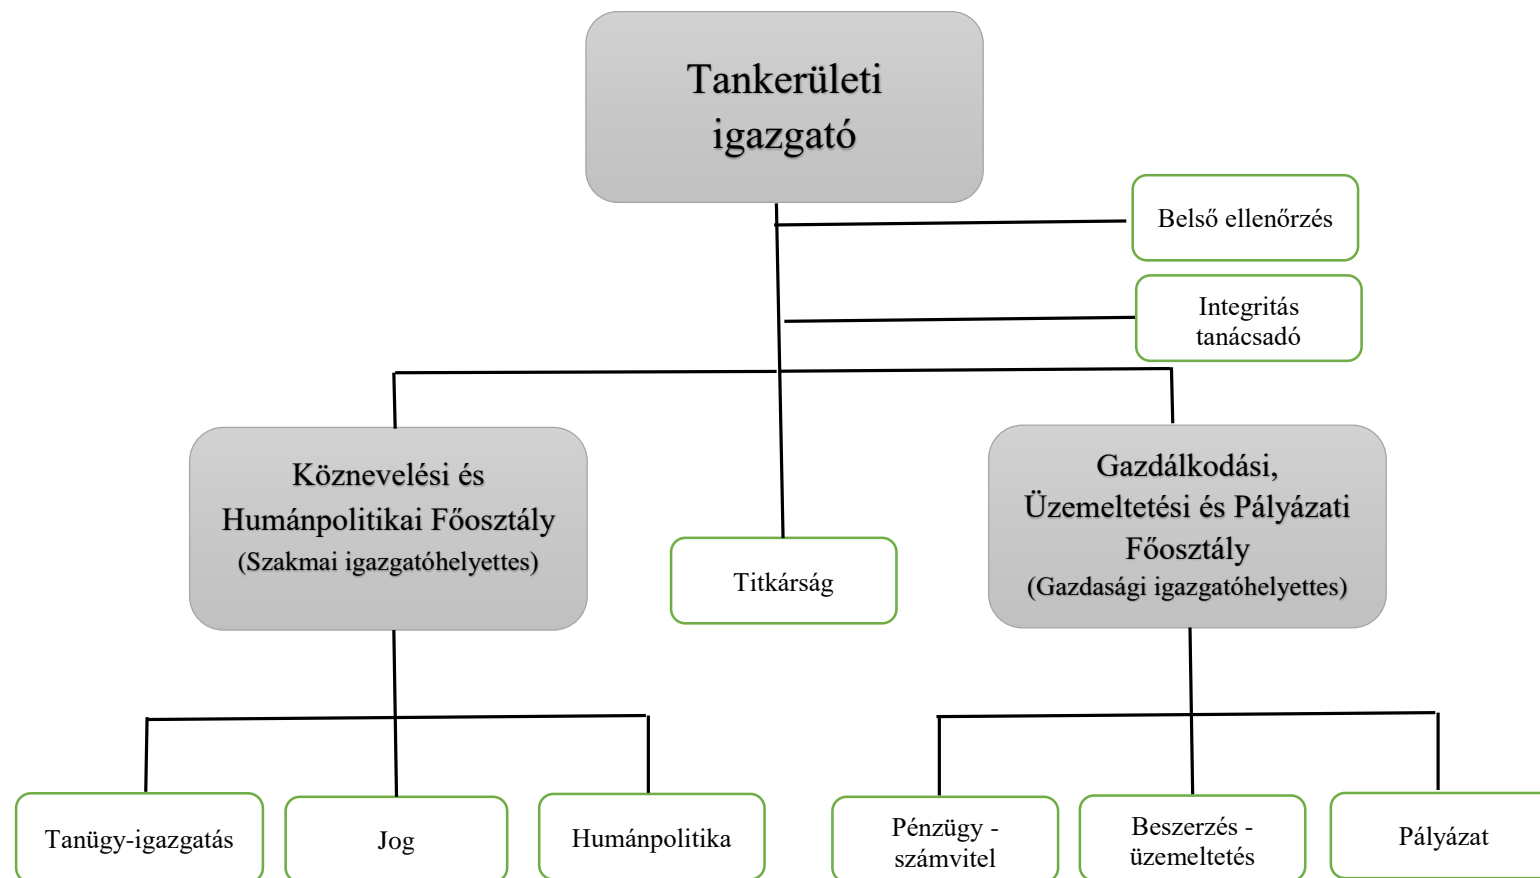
Tankerületi igazgató

Belső ellenőrzés

Integritás tanácsadó

Köznevelési és Humánpolitikai Főosztály (Szakmai igazgatóhelyettes)

Titkárság

Gazdálkodási, Üzemeltetési és Pályázati Főosztály (Gazdasági igazgatóhelyettes)

Tanügy-igazgatás

Jog

Humánpolitika

Pénzügy - számvitel

Beszerzés - üzemeltetés

Pályázat